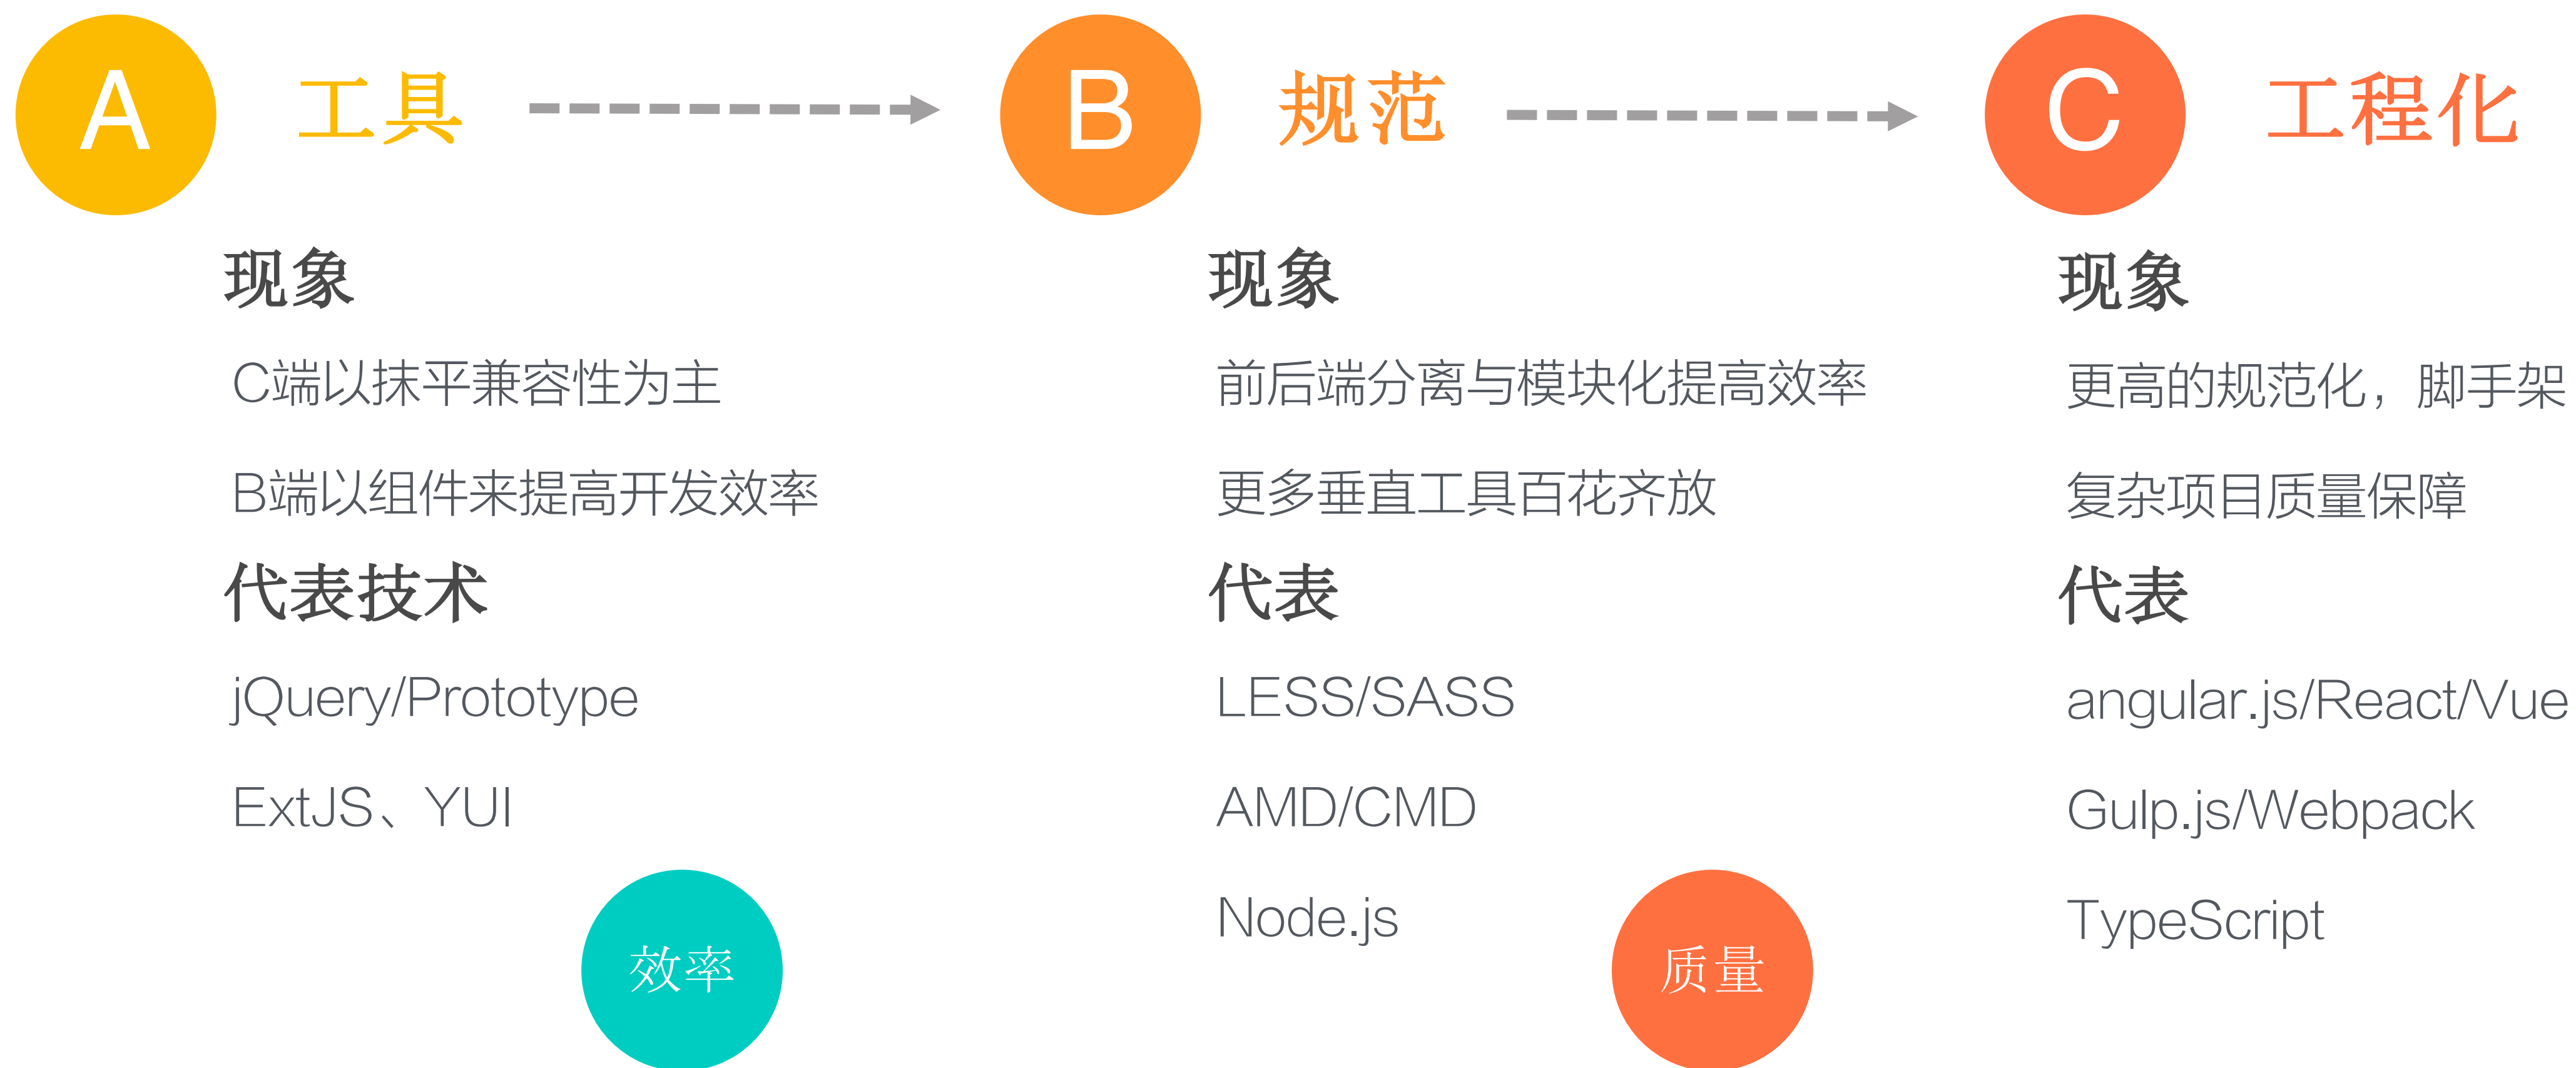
A 工具

现象

C端以抹平兼容性为主

B端以组件来提高开发效率

代表技术

jQuery/Prototype

ExtJS、YUI

效率

B 规范

现象

前后端分离与模块化提高效率

更多垂直工具百花齐放

代表

LESS/SASS

AMD/CMD

Node.js

质量

C 工程化

现象

更高的规范化，脚手架

复杂项目质量保障

代表

angular.js/React/Vue

Gulp.js/Webpack

TypeScript